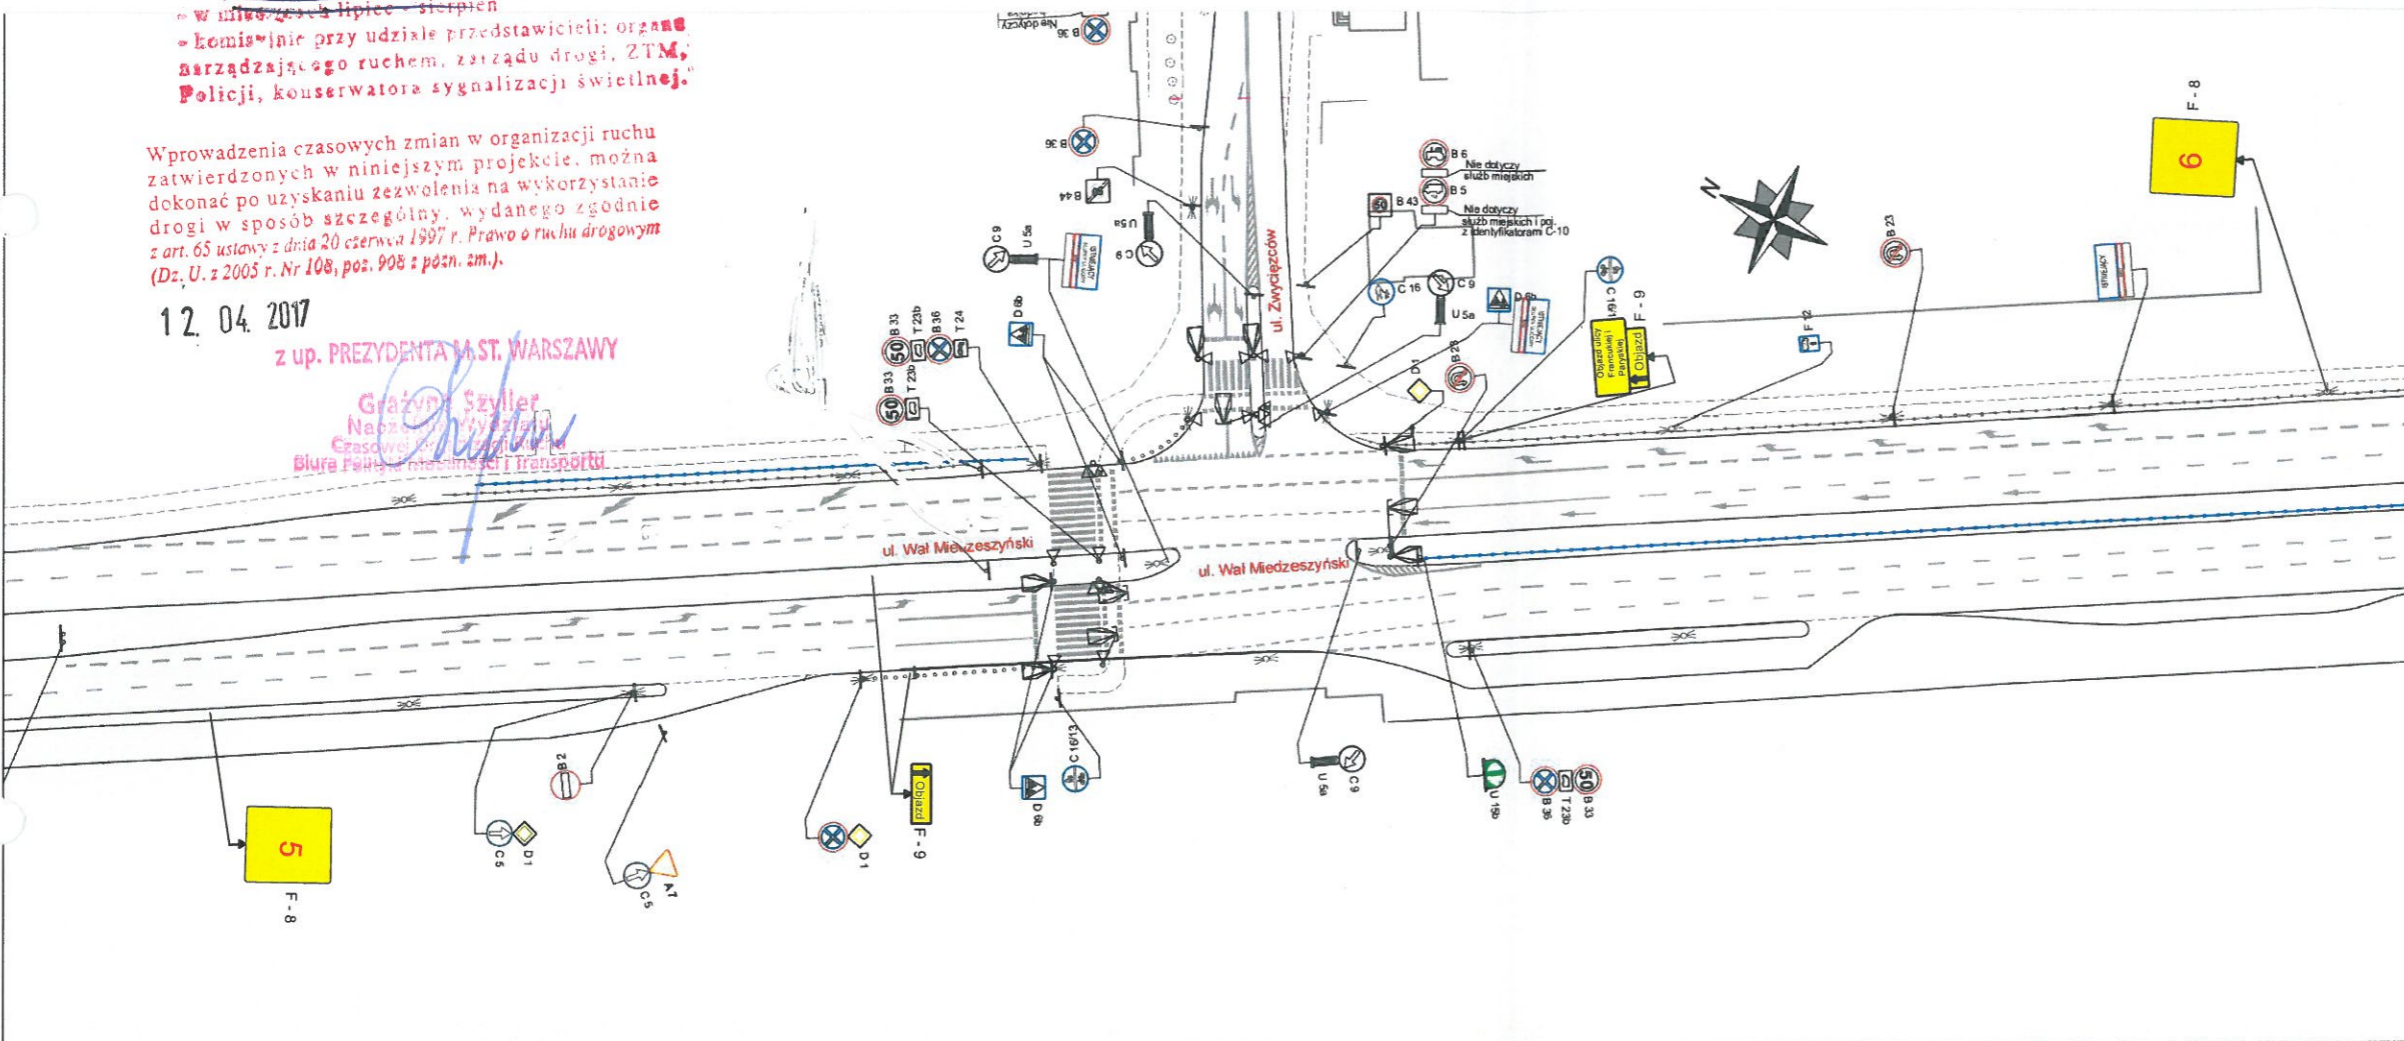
- w miesiącach lipiec - sierpień
- komisyjnie przy udziale przedstawicieli: organu zarządzającego ruchem, zarządu drogi, ZTM, Policji, konserwatora sygnalizacji świetlnej."

Wprowadzenia czasowych zmian w organizacji ruchu zatwierdzonych w niniejszym projekcie, można dokonać po uzyskaniu zezwolenia na wykorzystanie drogi w sposób szczególny, wydanego zgodnie z art. 65 ustawy z dnia 20 czerwca 1997 r. Prawo o ruchu drogowym (Dz. U. z 2005 r. Nr 108, poz. 908 z późn. zm.).

12. 04. 2017

z up. PREZYDENTA M.ST. WARSZAWY
Grażyna Szyller
Naczelnik Wydziału
Czasowej Organizacji Ruchu
Biura Polityki Mobilności i Transportu

Nie dotyczy
B 36
B 36
B 44
U 5a
C 9
C 9
U 5a
B 6
Nie dotyczy służb miejskich
B 5
Nie dotyczy służb miejskich i poj. z identyfikatorem C-10
50
B 43
C 16
C 9
U 5a
D 6b
ul. Zwycięzców
B 33
T 23b
B 36
T 24
50
D 6b
B 33
T 23b
50
D 1
B 28
C 16
F - 9
Objazd ulicy Francuskiej i Paryskiej
Objazd
F 12
B 23
F - 8
9
ul. Wał Miedzeszyński
ul. Wał Miedzeszyński
B 2
C 5
D 1
A 7
C 5
D 1
Objazd
F - 9
D 6b
C 16/13
U 5a
C 9
U 15b
B 36
T 23b
B 33
50
5
F - 8